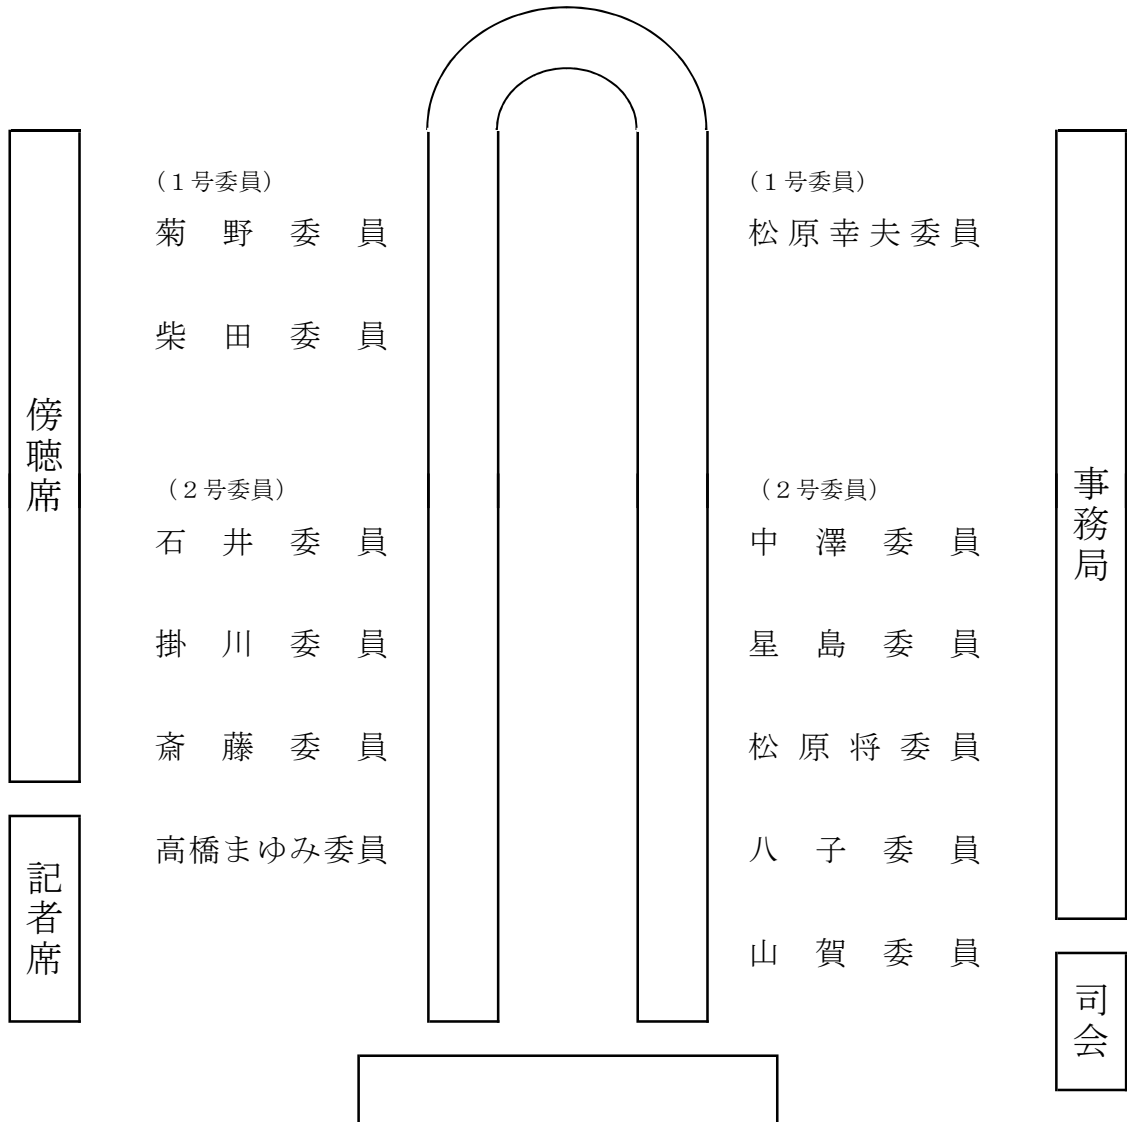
傍聴席

（1号委員）
菊野委員

柴田委員

（2号委員）
石井委員

掛川委員

斎藤委員

高橋まゆみ委員

記者席

（1号委員）
松原幸夫委員

（2号委員）
中澤委員

星島委員

松原将委員

八子委員

山賀委員

事務局

司会